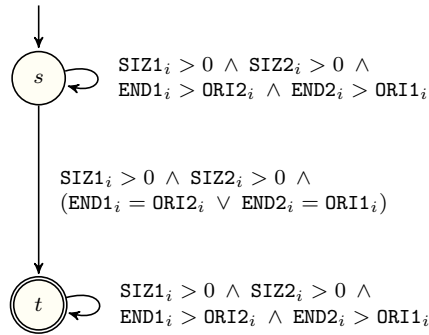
$s$

$\texttt{SIZ1}_i > 0 \land \texttt{SIZ2}_i > 0 \land$
$\texttt{END1}_i > \texttt{ORI2}_i \land \texttt{END2}_i > \texttt{ORI1}_i$

$\texttt{SIZ1}_i > 0 \land \texttt{SIZ2}_i > 0 \land$
$(\texttt{END1}_i = \texttt{ORI2}_i \lor \texttt{END2}_i = \texttt{ORI1}_i)$

$t$

$\texttt{SIZ1}_i > 0 \land \texttt{SIZ2}_i > 0 \land$
$\texttt{END1}_i > \texttt{ORI2}_i \land \texttt{END2}_i > \texttt{ORI1}_i$